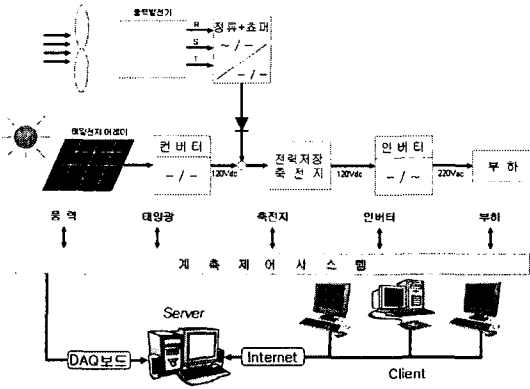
풍력발전기

R

S

T

정류+쵸퍼

~ / –

– / –

태양전지 어레이

컨 버 터

– / –

120Vdc

전력저장 축 전 지

120Vdc

인 버 터

– / ~

220Vac

부 하

풍 력

태양광

축전지

인버터

부하

계 측 제 어 시 스 템

Server

DAQ보드

Internet

Client